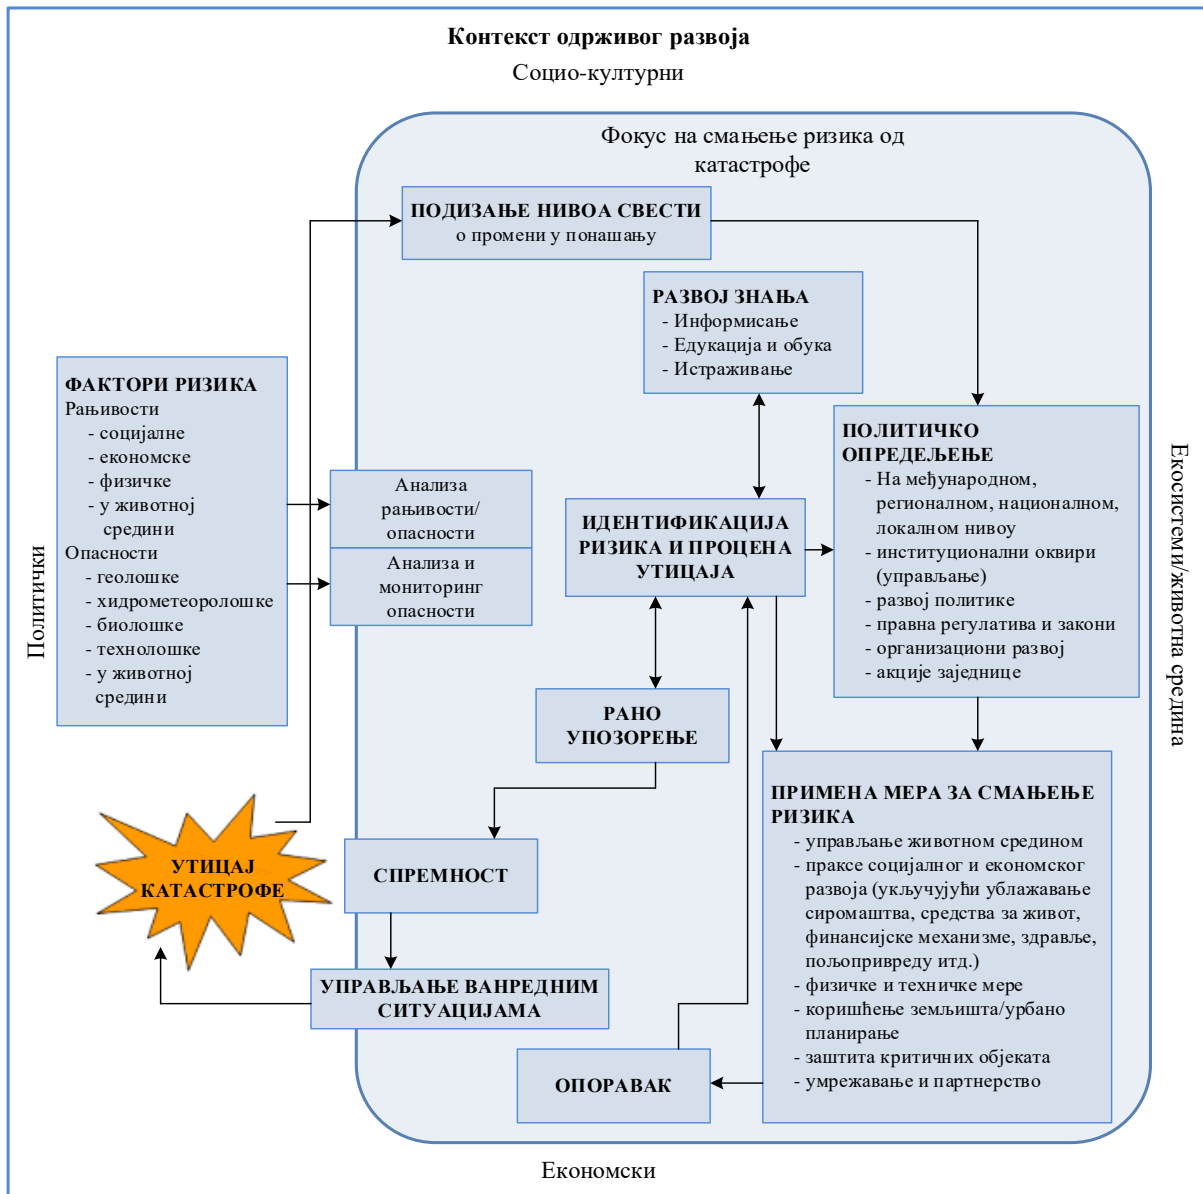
**Контекст одрживог развоја**

Социо-културни

Политички

Екосистеми/животна средина

Економски

Фокус на смањење ризика од катастрофе

**ПОДИЗАЊЕ НИВОА СВЕСТИ**
о промени у понашању

**РАЗВОЈ ЗНАЊА**
- Информисање
- Едукација и обука
- Истраживање

**ФАКТОРИ РИЗИКА**
Рањивости
- социјалне
- економске
- физичке
- у животној средини
Опасности
- геолошке
- хидрометеоролошке
- биолошке
- технолошке
- у животној средини

Анализа рањивости/опасности

Анализа и мониторинг опасности

**ИДЕНТИФИКАЦИЈА РИЗИКА И ПРОЦЕНА УТИЦАЈА**

**ПОЛИТИЧКО ОПРЕДЕЉЕЊЕ**
- На међународном, регионалном, националном, локалном нивоу
- институционални оквири (управљање)
- развој политике
- правна регулатива и закони
- организациони развој
- акције заједнице

**РАНО УПОЗОРЕЊЕ**

**ПРИМЕНА МЕРА ЗА СМАЊЕЊЕ РИЗИКА**
- управљање животном средином
- праксе социјалног и економског развоја (укључујући ублажавање сиромаштва, средства за живот, финансијске механизме, здравље, пољопривреду итд.)
- физичке и техничке мере
- коришћење земљишта/урбано планирање
- заштита критичних објеката
- умрежавање и партнерство

**УТИЦАЈ КАТАСТРОФЕ**

**СПРЕМНОСТ**

**УПРАВЉАЊЕ ВАНРЕДНИМ СИТУАЦИЈАМА**

**ОПОРАВАК**